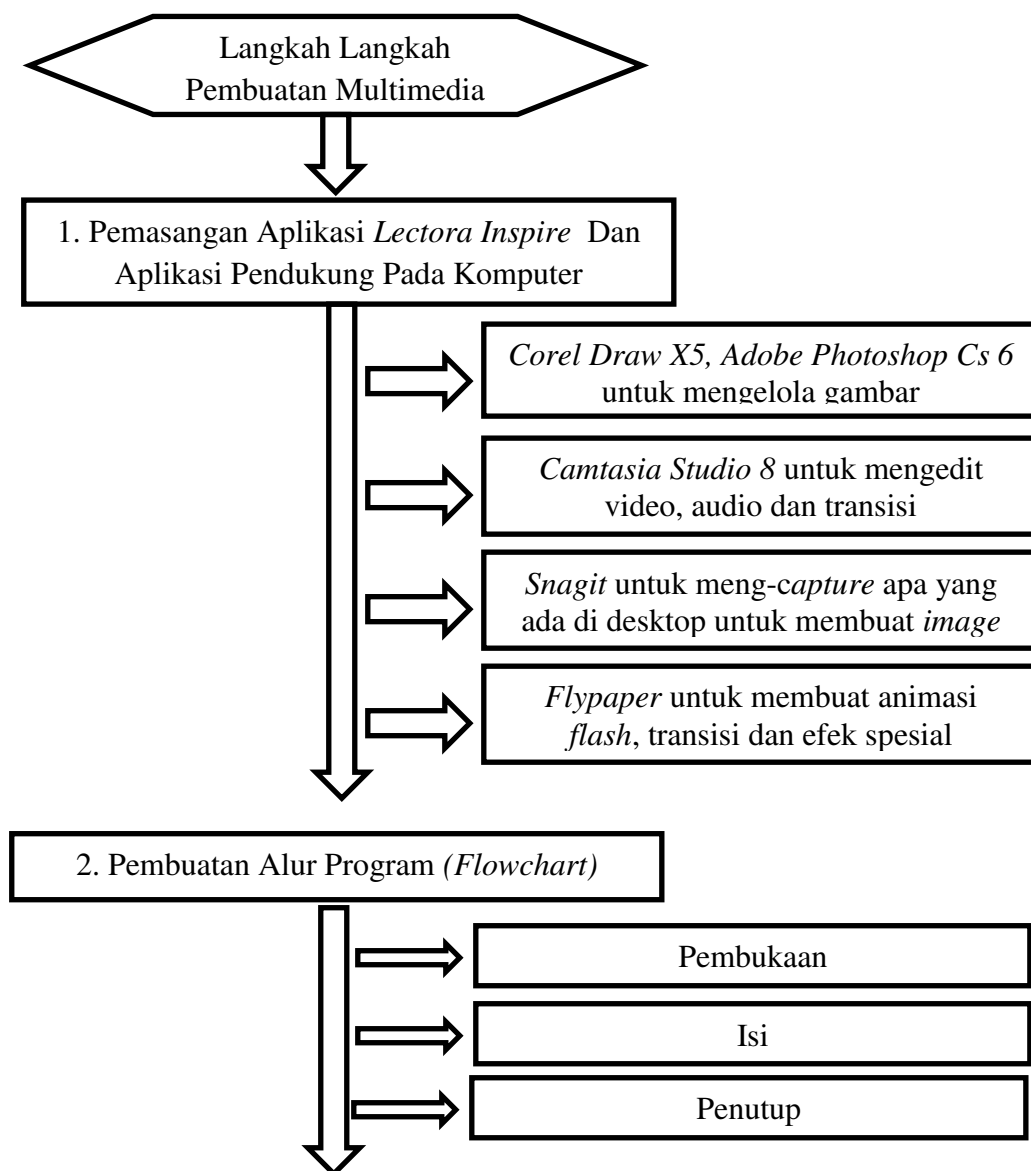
Langkah Langkah
Pembuatan Multimedia

1. Pemasangan Aplikasi Lectora Inspire Dan Aplikasi Pendukung Pada Komputer

Corel Draw X5, Adobe Photoshop Cs 6 untuk mengelola gambar

Camtasia Studio 8 untuk mengedit video, audio dan transisi

Snagit untuk meng-capture apa yang ada di desktop untuk membuat image

Flypaper untuk membuat animasi flash, transisi dan efek spesial

2. Pembuatan Alur Program (Flowchart)

Pembukaan

Isi

Penutup